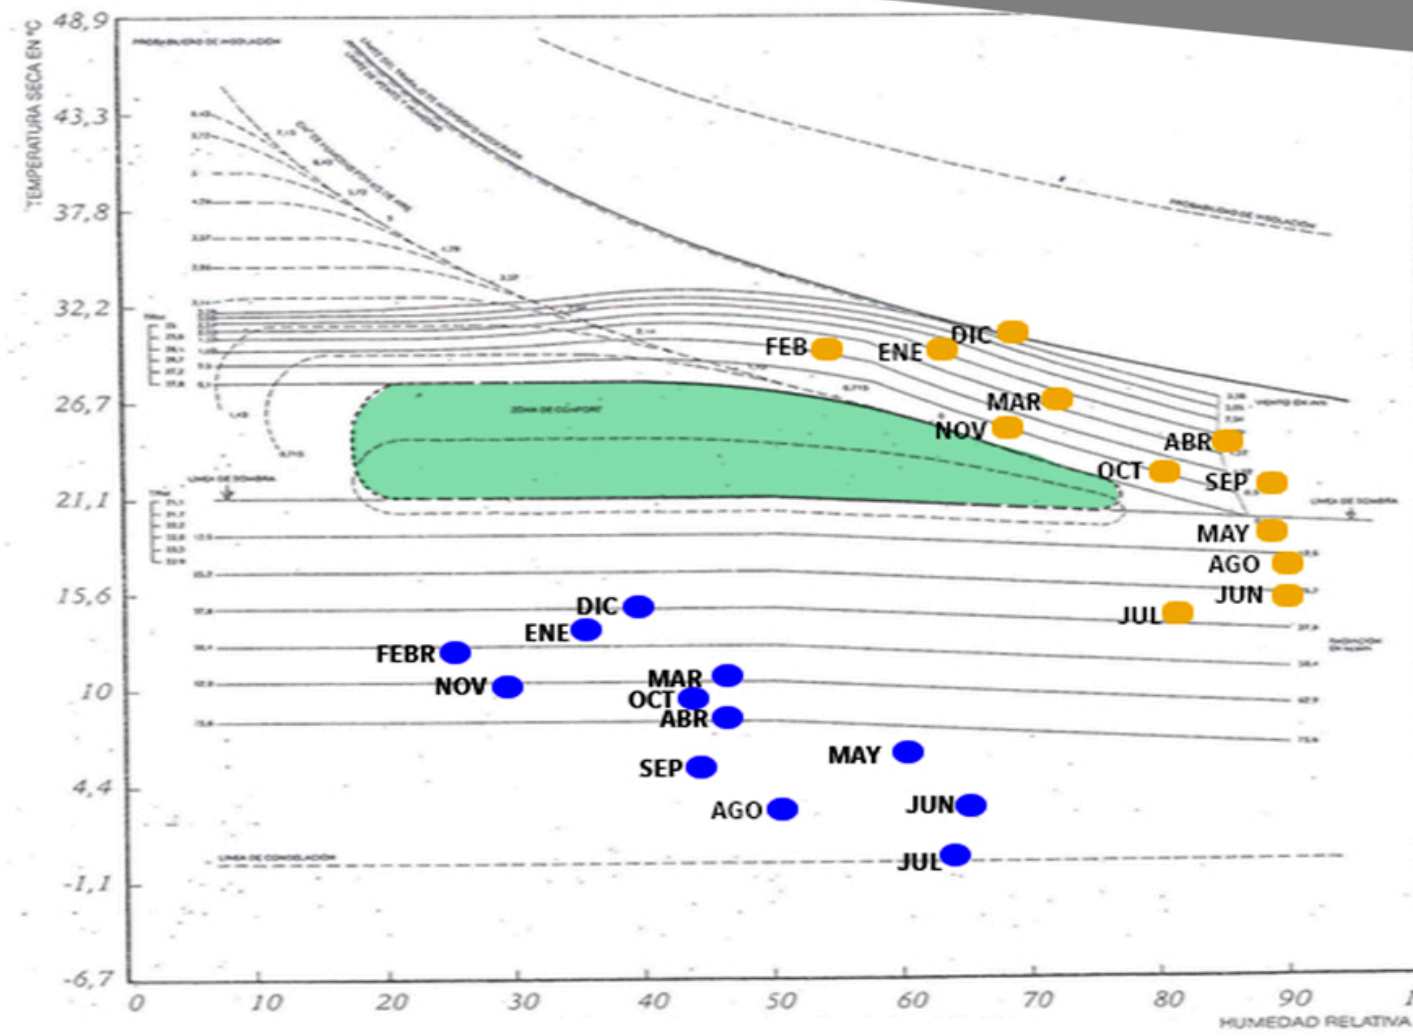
TEMPERATURA SECA EN °C

48,9
43,3
37,8
32,2
26,7
21,1
15,6
10
4,4
-1,1
-6,7

PROBABILIDAD DE INSOLACIÓN

ZONA DE CONFORT

LÍNEA DE SOMBRA

LÍNEA DE SOMBRA

VIENTO EN m/s

RADIACIÓN

LÍNEA DE CONGELACIÓN

PROBABILIDAD DE INSOLACIÓN

FEB
ENE
DIC
MAR
NOV
ABR
OCT
SEP
MAY
AGO
JUN
JUL

DIC
ENE
FEBR
NOV
MAR
OCT
ABR
MAY
SEP
AGO
JUN
JUL

0
10
20
30
40
50
60
70
80
90
1

HUMEDAD RELATIVA